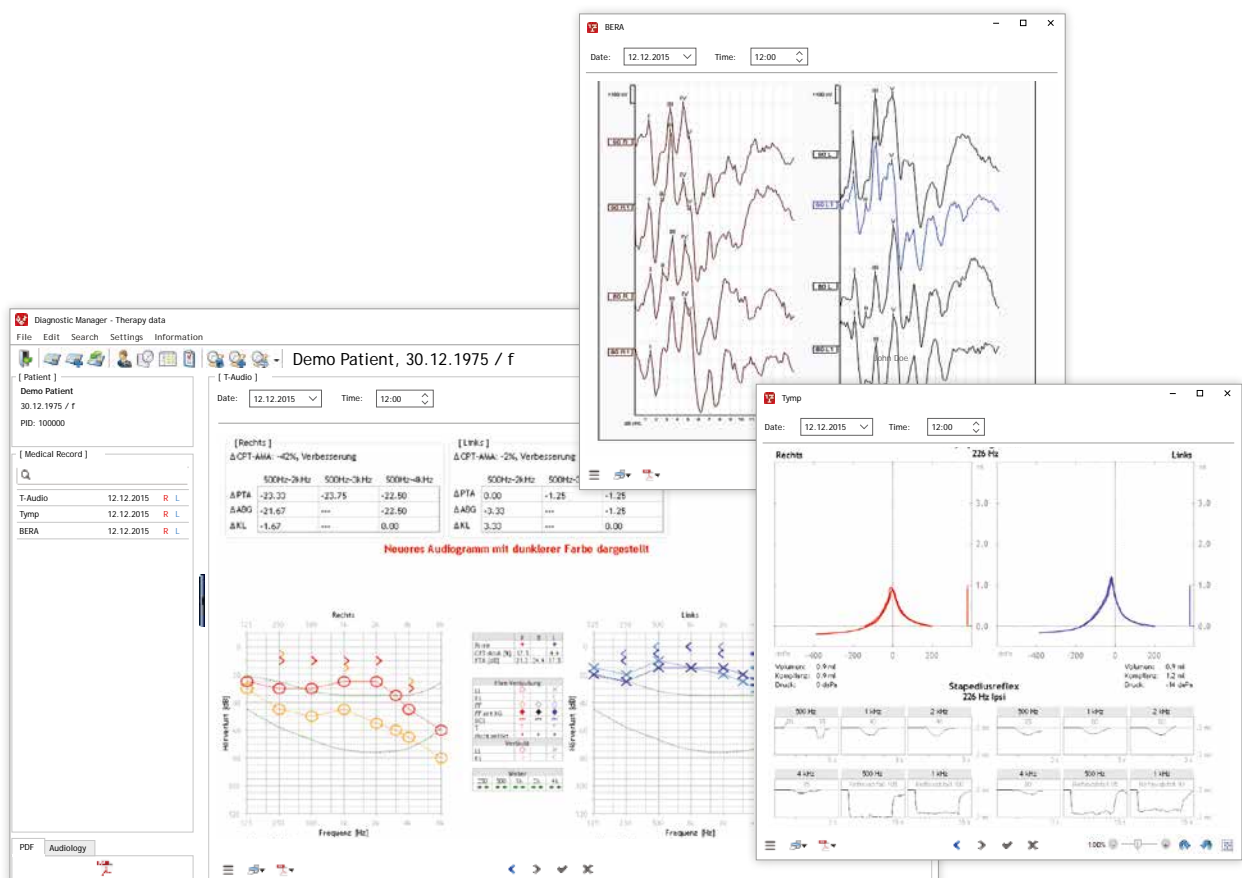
BERA

Date: 12.12.2015 Time: 12:00

John Doe

Diagnostic Manager - Therapy data

File Edit Search Settings Information

Demo Patient, 30.12.1975 / f

[ Patient ]
Demo Patient
30.12.1975 / f
PID: 100000

[ Medical Record ]

| | | |
|---|---|---|
| T-Audio | 12.12.2015 | R L |
| Tymp | 12.12.2015 | R L |
| BERA | 12.12.2015 | R L |

PDF Audiology

[ T-Audio ]
Date: 12.12.2015 Time: 12:00

[ Rechts ]
ΔCPT-AMA: -42%, Verbesserung

| | 500Hz-2kHz | 500Hz-3kHz | 500Hz-4kHz |
|---|---|---|---|
| ΔPTA | -23.33 | -23.75 | -22.50 |
| ΔABG | -21.67 | --- | -22.50 |
| ΔKL | -1.67 | --- | 0.00 |

[ Links ]
ΔCPT-AMA: -2%, Verbesserung

| | 500Hz-2kHz | 500Hz-3kHz | |
|---|---|---|---|
| ΔPTA | 0.00 | -1.25 | -1.25 |
| ΔABG | -3.33 | --- | -1.25 |
| ΔKL | 3.33 | --- | 0.00 |

Neueres Audiogramm mit dunklerer Farbe dargestellt

Rechts

Links

Hörverlust [dB]

Frequenz [Hz]

Tymp

Date: 12.12.2015 Time: 12:00

Rechts 226 Hz Links

3.0
2.0
1.0
0.0

-400 -200 0 200

Volumen: 0.9 ml
Kompliang: 0.9 ml
Druck: 0 daPa

Volumen: 0.9 ml
Kompliang: 1.2 ml
Druck: -14 daPa

Stapediusreflex
226 Hz Ipsi

500 Hz 1 kHz 2 kHz 500 Hz 1 kHz 2 kHz
4 kHz 500 Hz 1 kHz 4 kHz 500 Hz 1 kHz

100%